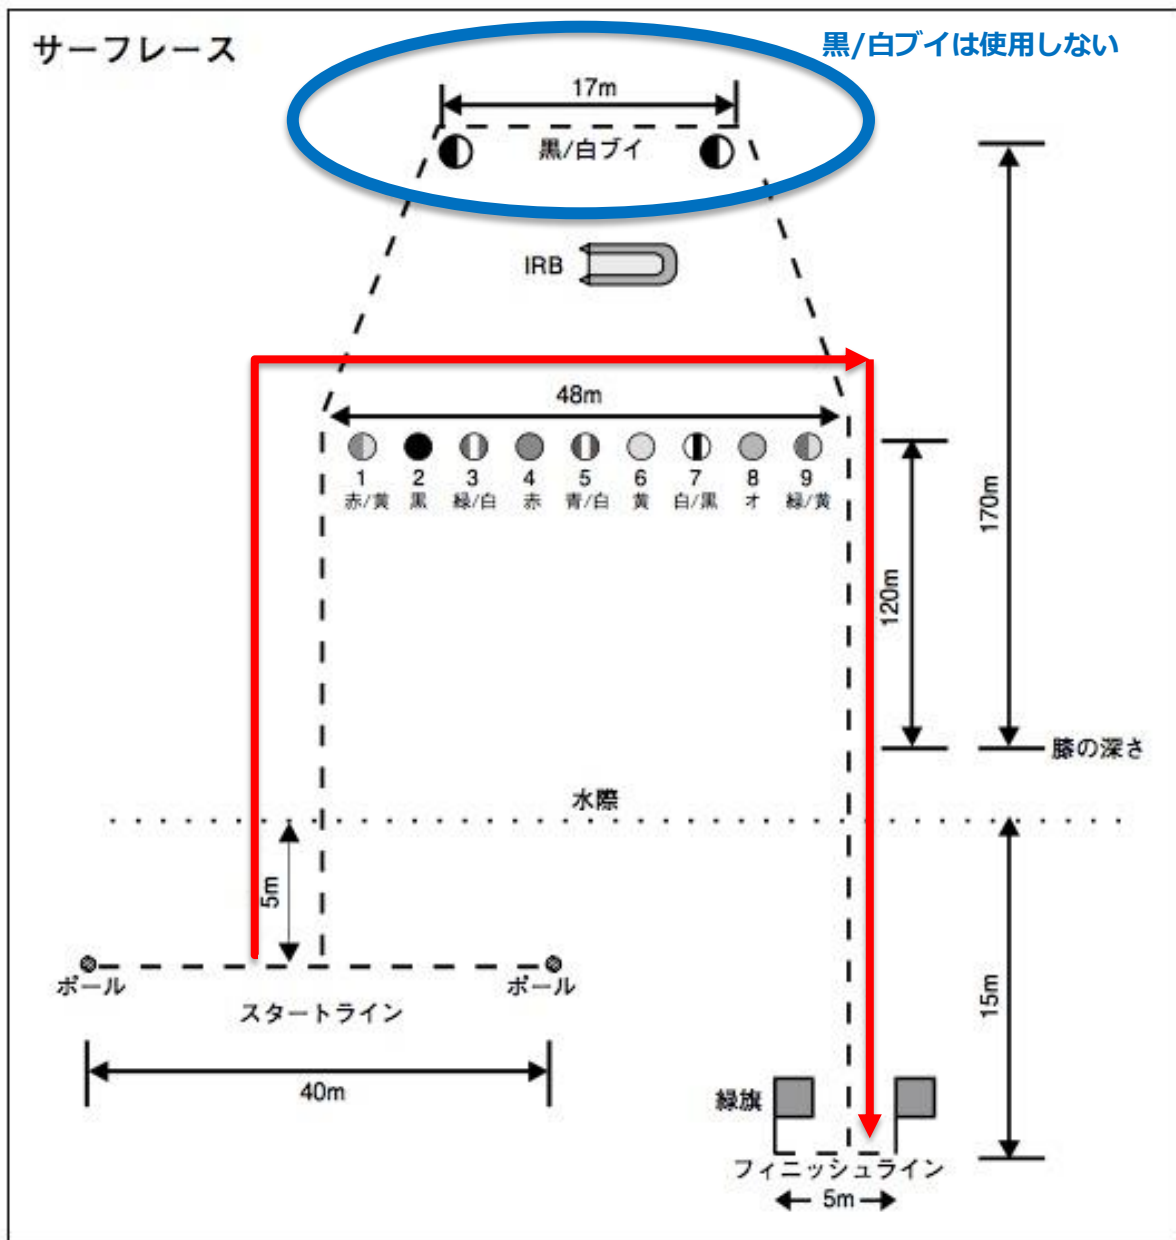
サーフレース

黒/白ブイは使用しない

17m

黒/白ブイ

IRB

48m

| 1 | 2 | 3 | 4 | 5 | 6 | 7 | 8 | 9 |
|---|---|---|---|---|---|---|---|---|
| 赤/黄 | 黒 | 緑/白 | 赤 | 青/白 | 黄 | 白/黒 | オ | 緑/黄 |

170m

120m

膝の深さ

水際

5m

ポール

ポール

スタートライン

40m

15m

緑旗

フィニッシュライン

5m